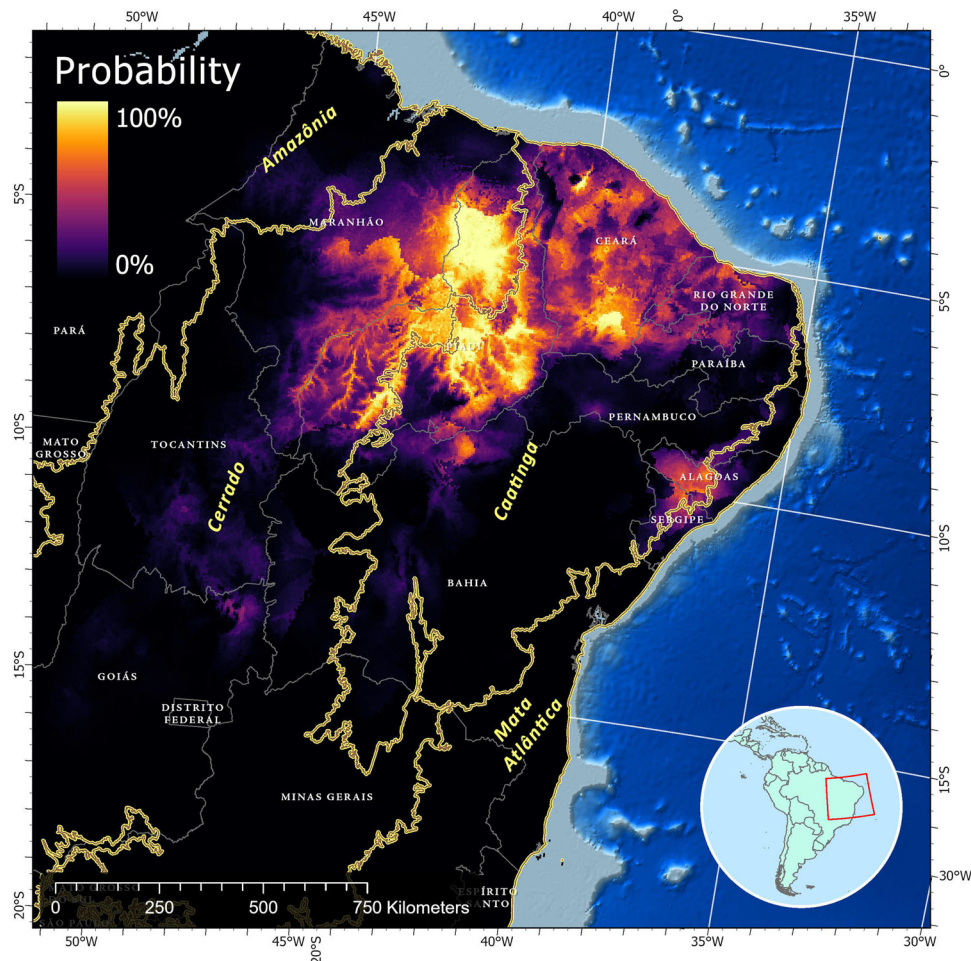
50°W
45°W
40°W
0°
35°W
0°
5°S
5°S
10°S
10°S
15°S
15°S
20°S
30°W
50°W
45°W
20°S
40°W
35°W
30°W

Probability
100%
0%

Amazônia
Cerrado
Caatinga
Mata Atlântica

MARANHÃO
CEARÁ
RIO GRANDE DO NORTE
PARÁ
PIAUÍ
PARAÍBA
PERNAMBUCO
MATO GROSSO
TOCANTINS
ALAGOAS
SERGIPE
BAHIA
GOIÁS
DISTRITO FEDERAL
MINAS GERAIS
ESPÍRITO SANTO
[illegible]
SÃO PAULO

0 250 500 750 Kilometers